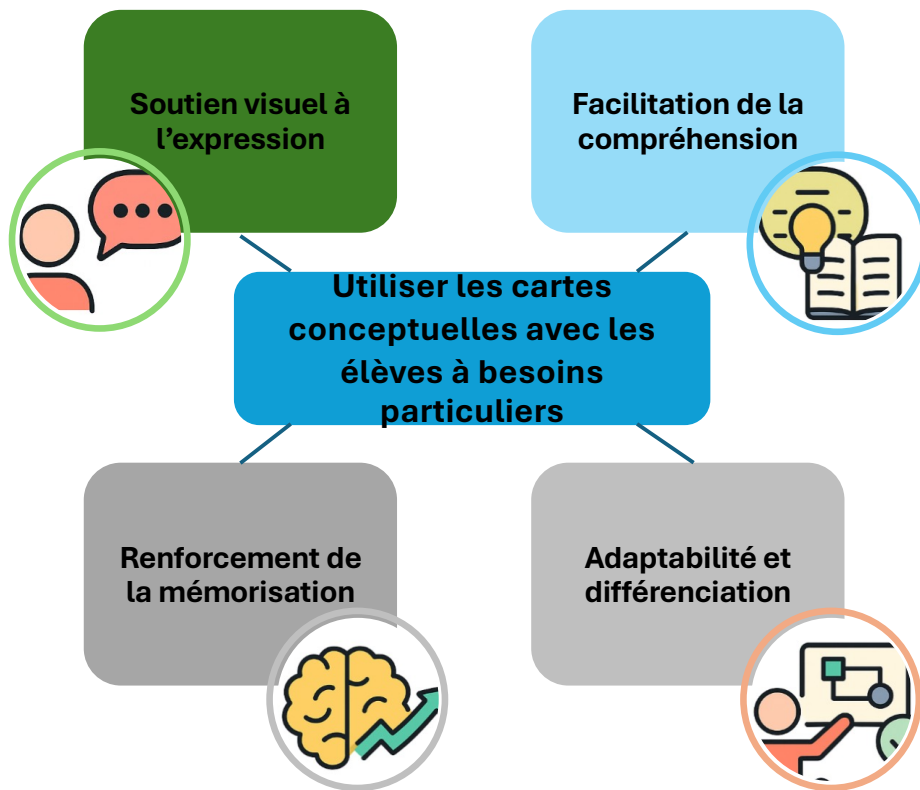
Soutien visuel à l'expression

Facilitation de la compréhension

Utiliser les cartes conceptuelles avec les élèves à besoins particuliers

Renforcement de la mémorisation

Adaptabilité et différenciation